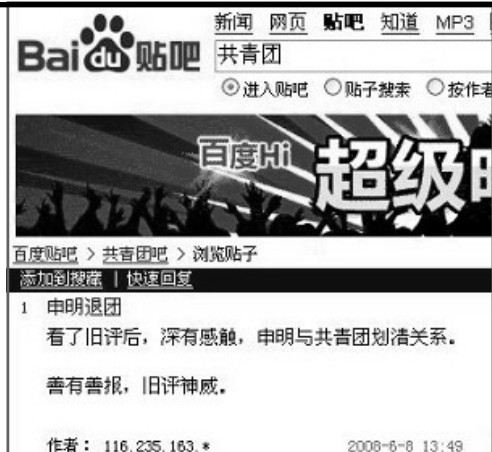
Bai du 贴吧

新闻 网页 贴吧 知道 MP3

共青团

⊙进入贴吧 ○贴子搜索 ○按作者

百度Hi 超级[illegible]

百度贴吧 > 共青团吧 > 浏览贴子

添加到搜藏 | 快速回复

1 申明退团

看了旧评后，深有感触，申明与共青团划清关系。

善有善报，旧评神威。

作者： 116.235.163.* 2008-6-8 13:49